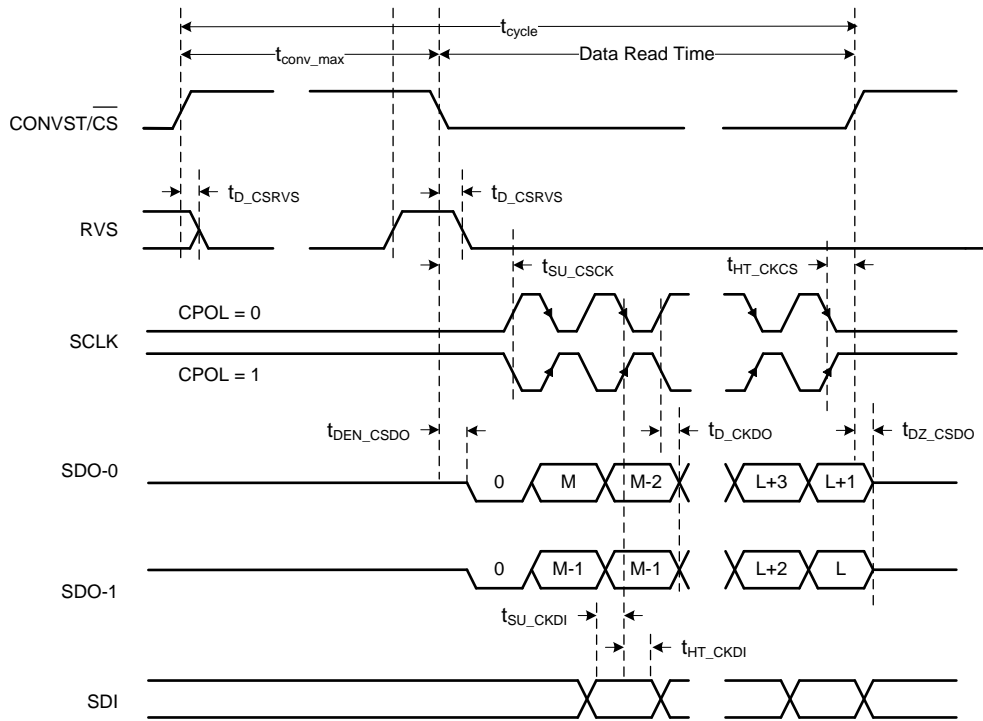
$t_{cycle}$

$t_{conv\_max}$

Data Read Time

CONVST/$\overline{CS}$

$t_{D\_CSRVS}$

$t_{D\_CSRVS}$

RVS

$t_{SU\_CSCK}$

$t_{HT\_CKCS}$

CPOL = 0

SCLK

CPOL = 1

$t_{DEN\_CSDO}$

$t_{D\_CKDO}$

$t_{DZ\_CSDO}$

SDO-0

0

M

M-2

L+3

L+1

SDO-1

0

M-1

M-1

L+2

L

$t_{SU\_CKDI}$

$t_{HT\_CKDI}$

SDI